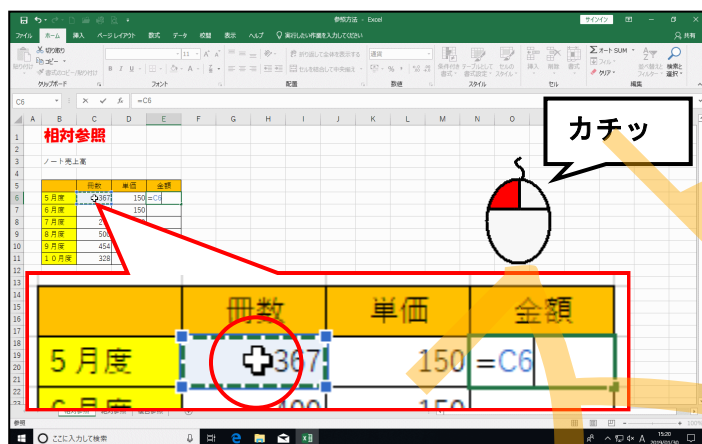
参照方法 - Excel

サインイン

ファイル ホーム 挿入 ページレイアウト 数式 データ 校閲 表示 ヘルプ 実行したい作業を入力してください

共有

切り取り
コピー
書式のコピー/貼り付け
貼り付け
クリップボード
フォント
配置
数値
スタイル
セル
編集

折り返して全体を表示する
セルを結合して中央揃え
通貨

条件付き書式
テーブルとして書式設定
セルのスタイル
挿入
削除
書式
オート SUM
フィル
クリア
並べ替えとフィルター
検索と選択

C6 × ✓ fx =C6

| | A | B | C | D | E |
|---|---|---|---|---|---|
| 1 | | 相対参照 | | | |
| 2 | | | | | |
| 3 | | ノート売上高 | | | |
| 4 | | | | | |
| 5 | | | 冊数 | 単価 | 金額 |
| 6 | | ５月度 | 367 | 150 | =C6 |
| 7 | | ６月度 | | 150 | |
| 8 | | ７月度 | | | |
| 9 | | ８月度 | 506 | | |
| 10 | | ９月度 | 454 | | |
| 11 | | １０月度 | 328 | | |

カチッ

| | 冊数 | 単価 | 金額 |
|---|---|---|---|
| ５月度 | 367 | 150 | =C6 |
| ６月度 | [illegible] | 150 | |

ここに入力して検索

15:20